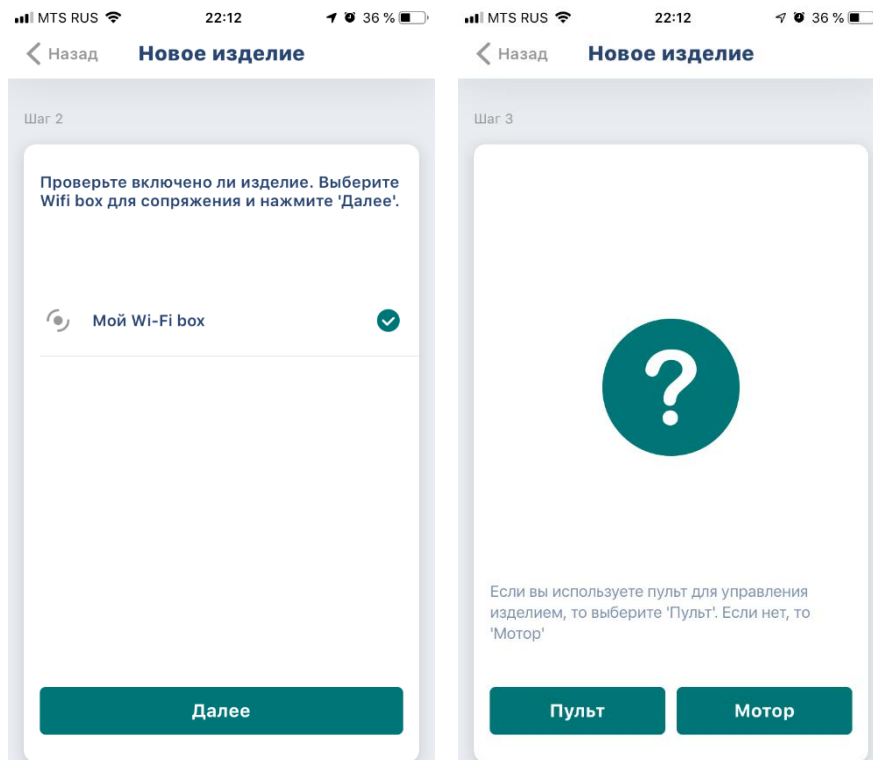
MTS RUS 22:12 36 %

Назад Новое изделие

Шаг 2

Проверьте включено ли изделие. Выберите Wifi box для сопряжения и нажмите 'Далее'.

Мой Wi-Fi box

Далее

MTS RUS 22:12 36 %

Назад Новое изделие

Шаг 3

?

Если вы используете пульт для управления изделием, то выберите 'Пульт'. Если нет, то 'Мотор'

Пульт

Мотор